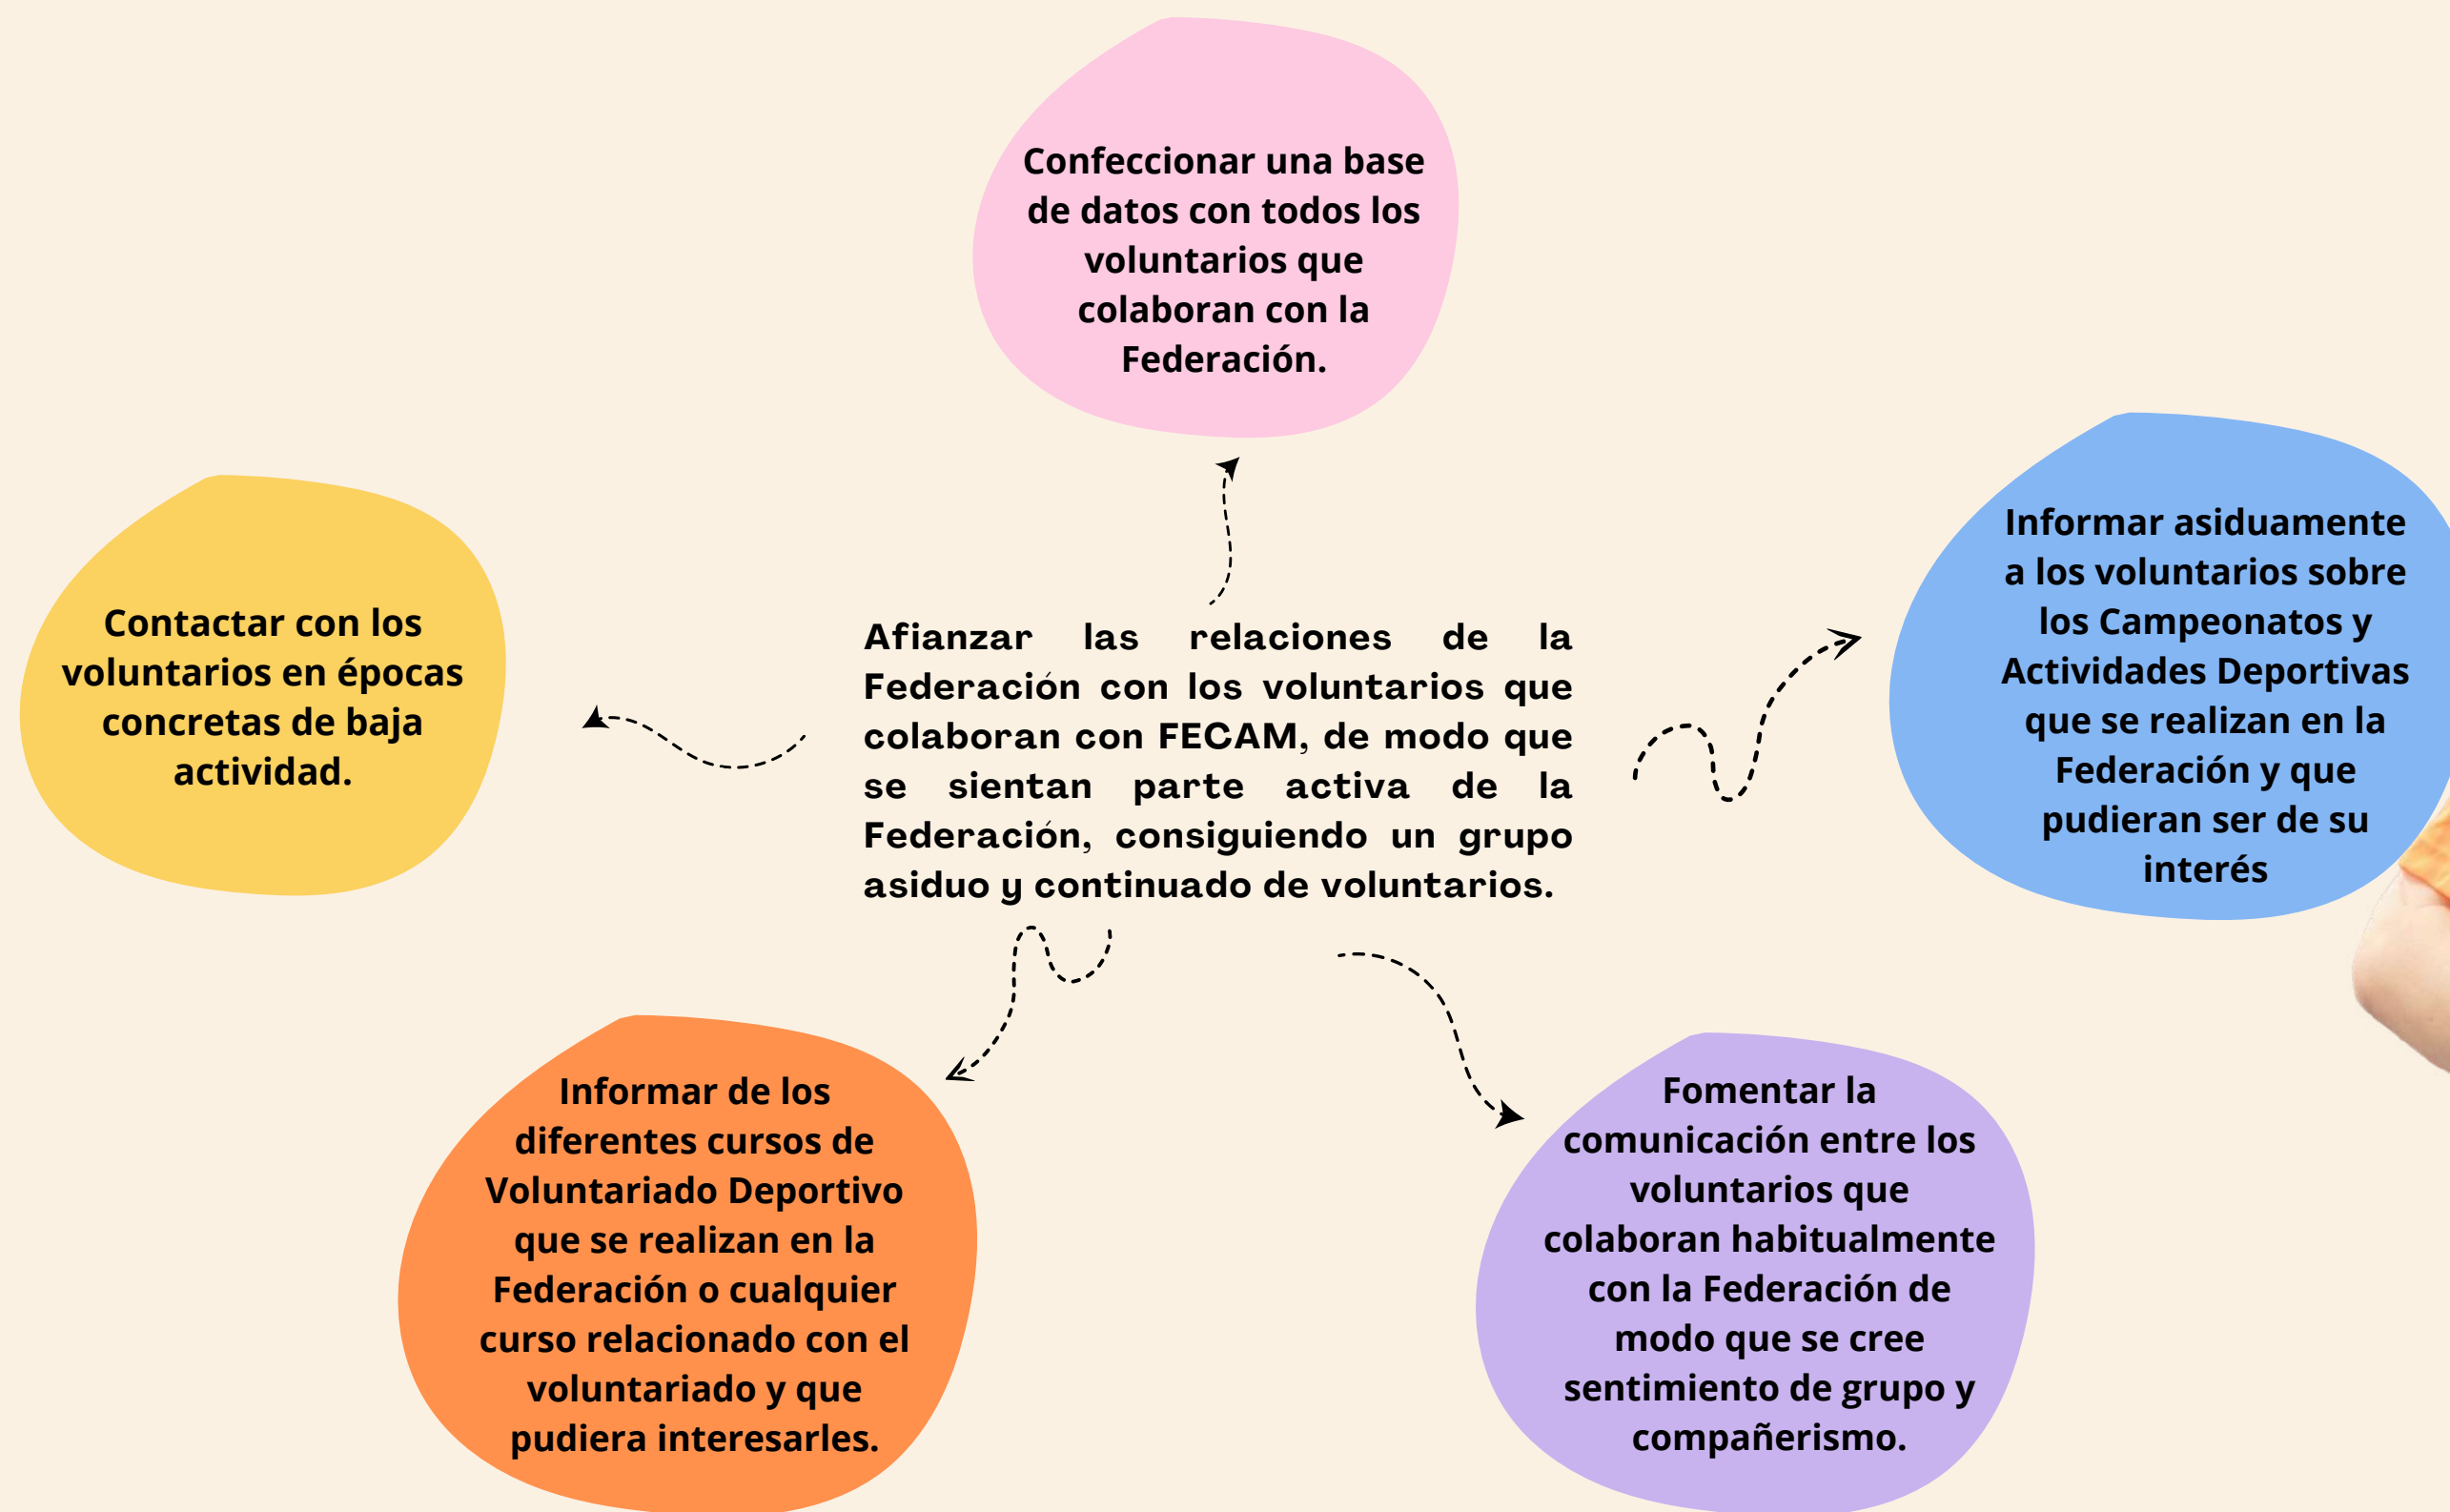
Confeccionar una base de datos con todos los voluntarios que colaboran con la Federación.

Contactar con los voluntarios en épocas concretas de baja actividad.

Afianzar las relaciones de la Federación con los voluntarios que colaboran con FECAM, de modo que se sientan parte activa de la Federación, consiguiendo un grupo asiduo y continuado de voluntarios.

Informar asiduamente a los voluntarios sobre los Campeonatos y Actividades Deportivas que se realizan en la Federación y que pudieran ser de su interés

Informar de los diferentes cursos de Voluntariado Deportivo que se realizan en la Federación o cualquier curso relacionado con el voluntariado y que pudiera interesarles.

Fomentar la comunicación entre los voluntarios que colaboran habitualmente con la Federación de modo que se cree sentimiento de grupo y compañerismo.